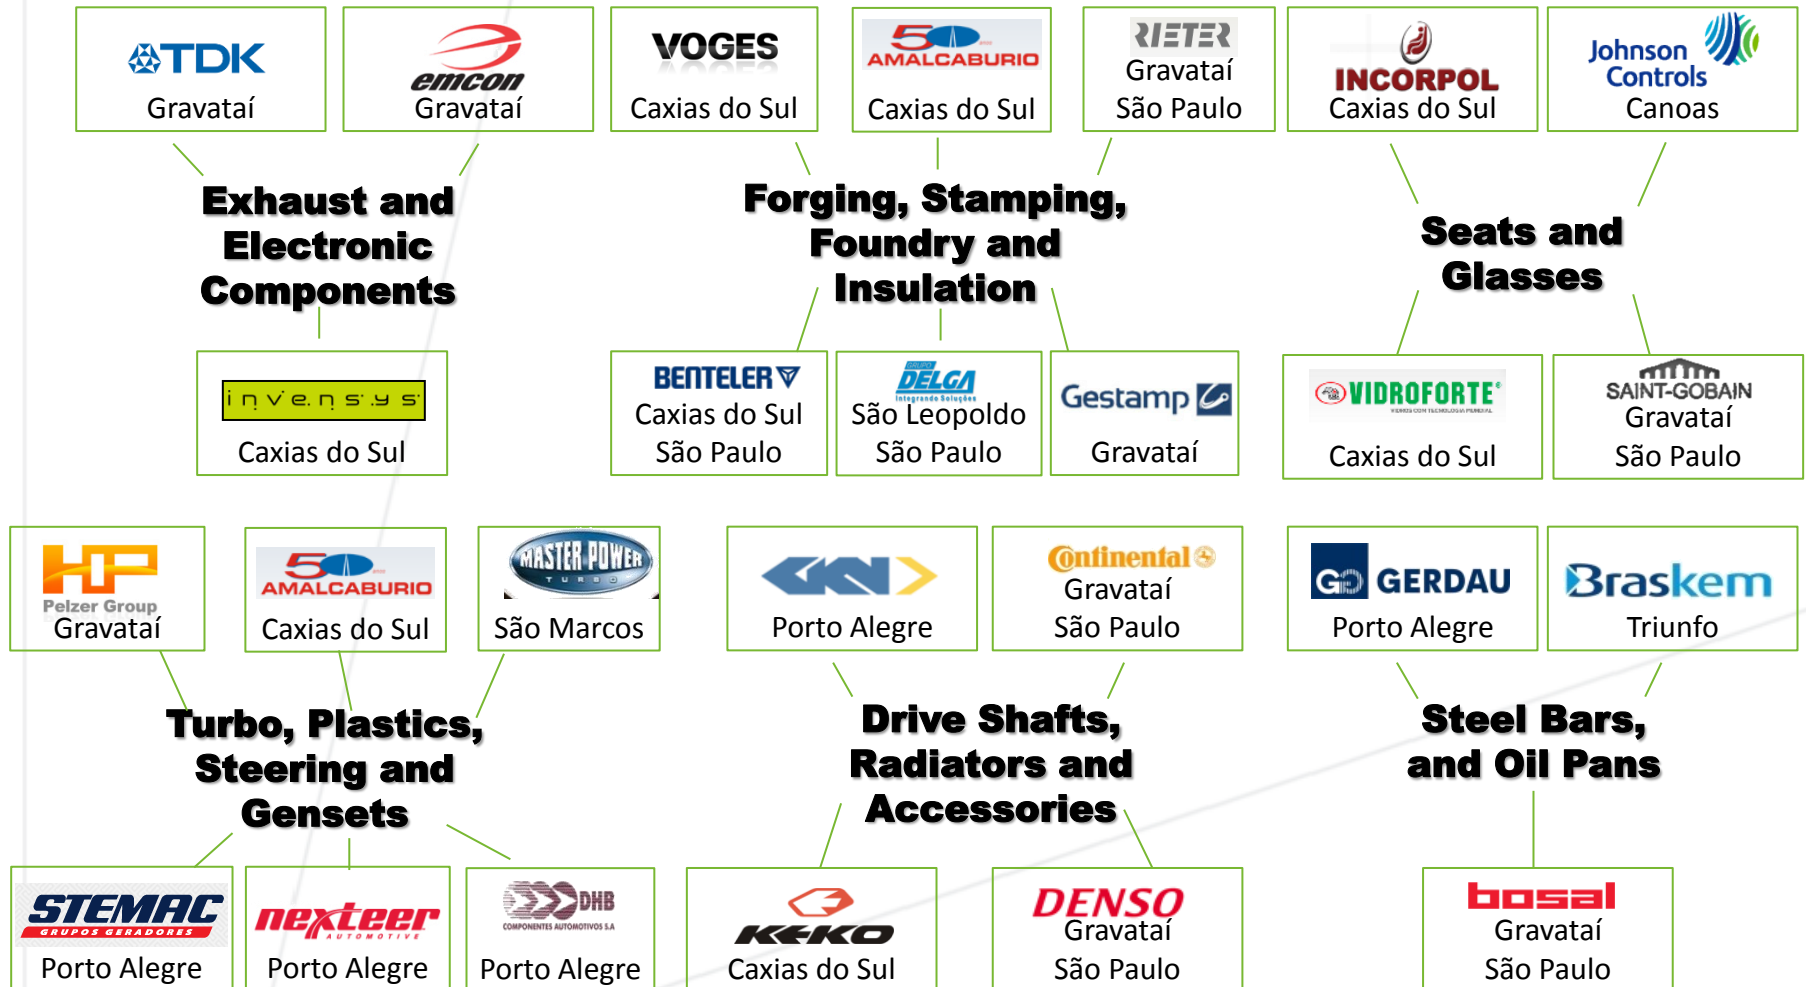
TDK
Gravataí

emcon
Gravataí

VOGES
Caxias do Sul

50 AMALCABURIO
Caxias do Sul

RIETER
Gravataí
São Paulo

INCORPOL
Caxias do Sul

Johnson Controls
Canoas

Exhaust and Electronic Components

Forging, Stamping, Foundry and Insulation

Seats and Glasses

invensys
Caxias do Sul

BENTELER
Caxias do Sul
São Paulo

DELGA
Integrando Soluções
São Leopoldo
São Paulo

Gestamp
Gravataí

VIDROFORTE
Caxias do Sul

SAINT-GOBAIN
Gravataí
São Paulo

HP
Pelzer Group
Gravataí

50 AMALCABURIO
Caxias do Sul

MASTER POWER TURBO
São Marcos

GKN
Porto Alegre

Continental
Gravataí
São Paulo

GERDAU
Porto Alegre

Braskem
Triunfo

Turbo, Plastics, Steering and Gensets

Drive Shafts, Radiators and Accessories

Steel Bars, and Oil Pans

STEMAC
GRUPOS GERADORES
Porto Alegre

nexteer
AUTOMOTIVE
Porto Alegre

DHB
COMPONENTES AUTOMOTIVOS S.A
Porto Alegre

KEKO
Caxias do Sul

DENSO
Gravataí
São Paulo

bosal
Gravataí
São Paulo